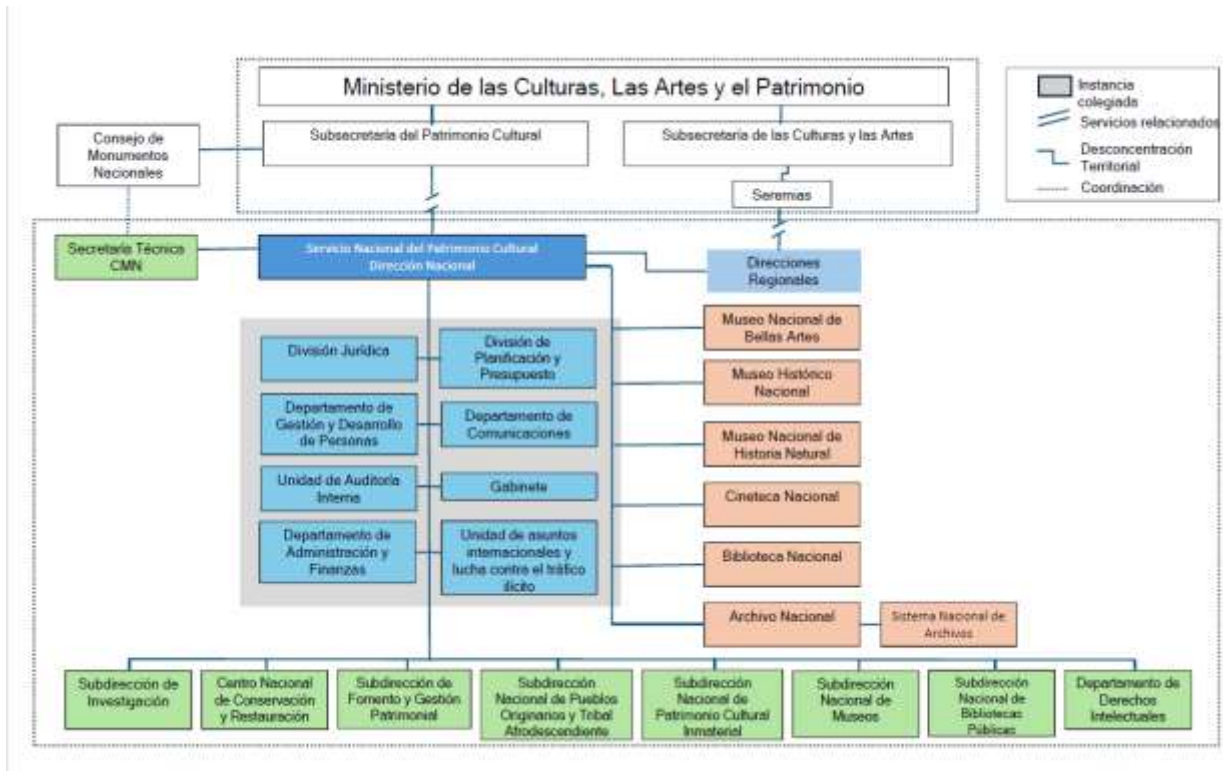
Ministerio de las Culturas, Las Artes y el Patrimonio

Instancia colegiada
Servicios relacionados
Desconcentración Territorial
Coordinación

Consejo de Monumentos Nacionales

Subsecretaría del Patrimonio Cultural

Subsecretaría de las Culturas y las Artes

Seremias

Secretaría Técnica CMN

Servicio Nacional del Patrimonio Cultural
Dirección Nacional

Direcciones Regionales

División Jurídica

División de Planificación y Presupuesto

Departamento de Gestión y Desarrollo de Personas

Departamento de Comunicaciones

Unidad de Auditoría Interna

Gabinete

Departamento de Administración y Finanzas

Unidad de asuntos internacionales y lucha contra el tráfico ilícito

Museo Nacional de Bellas Artes

Museo Histórico Nacional

Museo Nacional de Historia Natural

Cineteca Nacional

Biblioteca Nacional

Archivo Nacional

Sistema Nacional de Archivos

Subdirección de Investigación

Centro Nacional de Conservación y Restauración

Subdirección de Fomento y Gestión Patrimonial

Subdirección Nacional de Pueblos Originarios y Tribal Afrodescendiente

Subdirección Nacional de Patrimonio Cultural Inmaterial

Subdirección Nacional de Museos

Subdirección Nacional de Bibliotecas Públicas

Departamento de Derechos Intelectuales